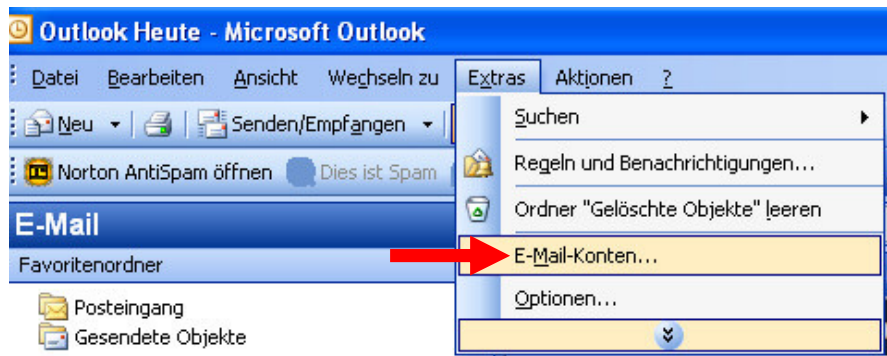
Outlook Heute - Microsoft Outlook

Datei Bearbeiten Ansicht Wechseln zu Extras Aktionen ?

Neu Senden/Empfangen

Norton AntiSpam öffnen Dies ist Spam

E-Mail

Favoritenordner

Posteingang
Gesendete Objekte

Suchen
Regeln und Benachrichtigungen...
Ordner "Gelöschte Objekte" leeren
E-Mail-Konten...
Optionen...